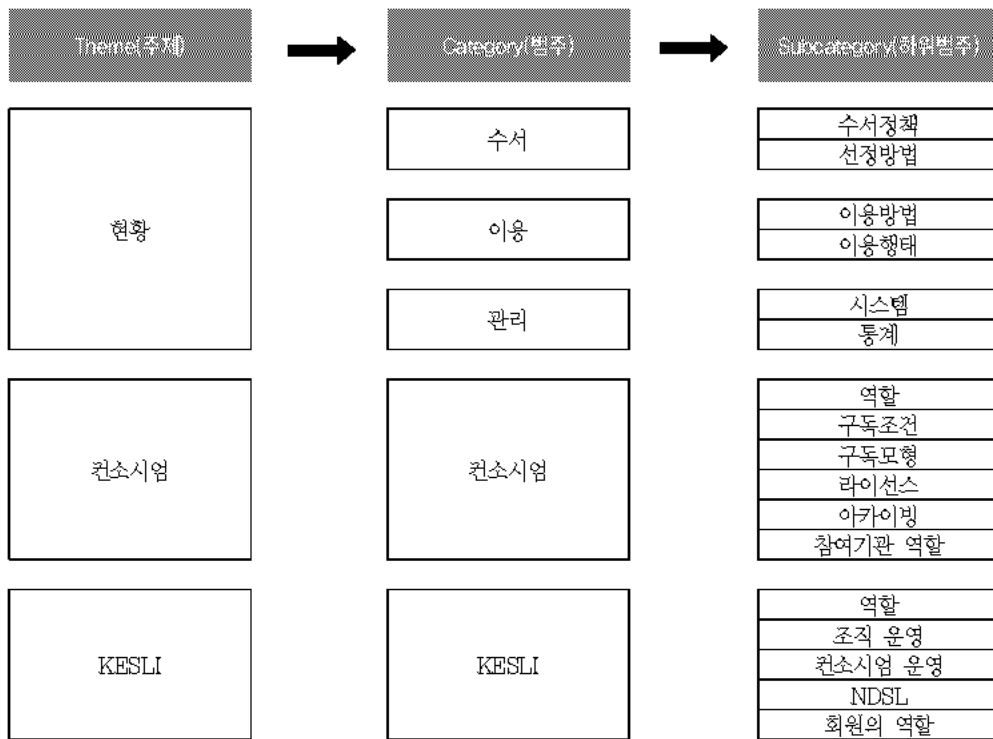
Theme(주제)

Category(범주)

Subcategory(하위범주)

현황

수서

수서정책
선정방법

이용

이용방법
이용행태

관리

시스템
통계

컨소시엄

컨소시엄

역할
구독조건
구독모형
라이선스
아카이빙
참여기관 역할

KESLI

KESLI

역할
조직 운영
컨소시엄 운영
NDSL
회원의 역할